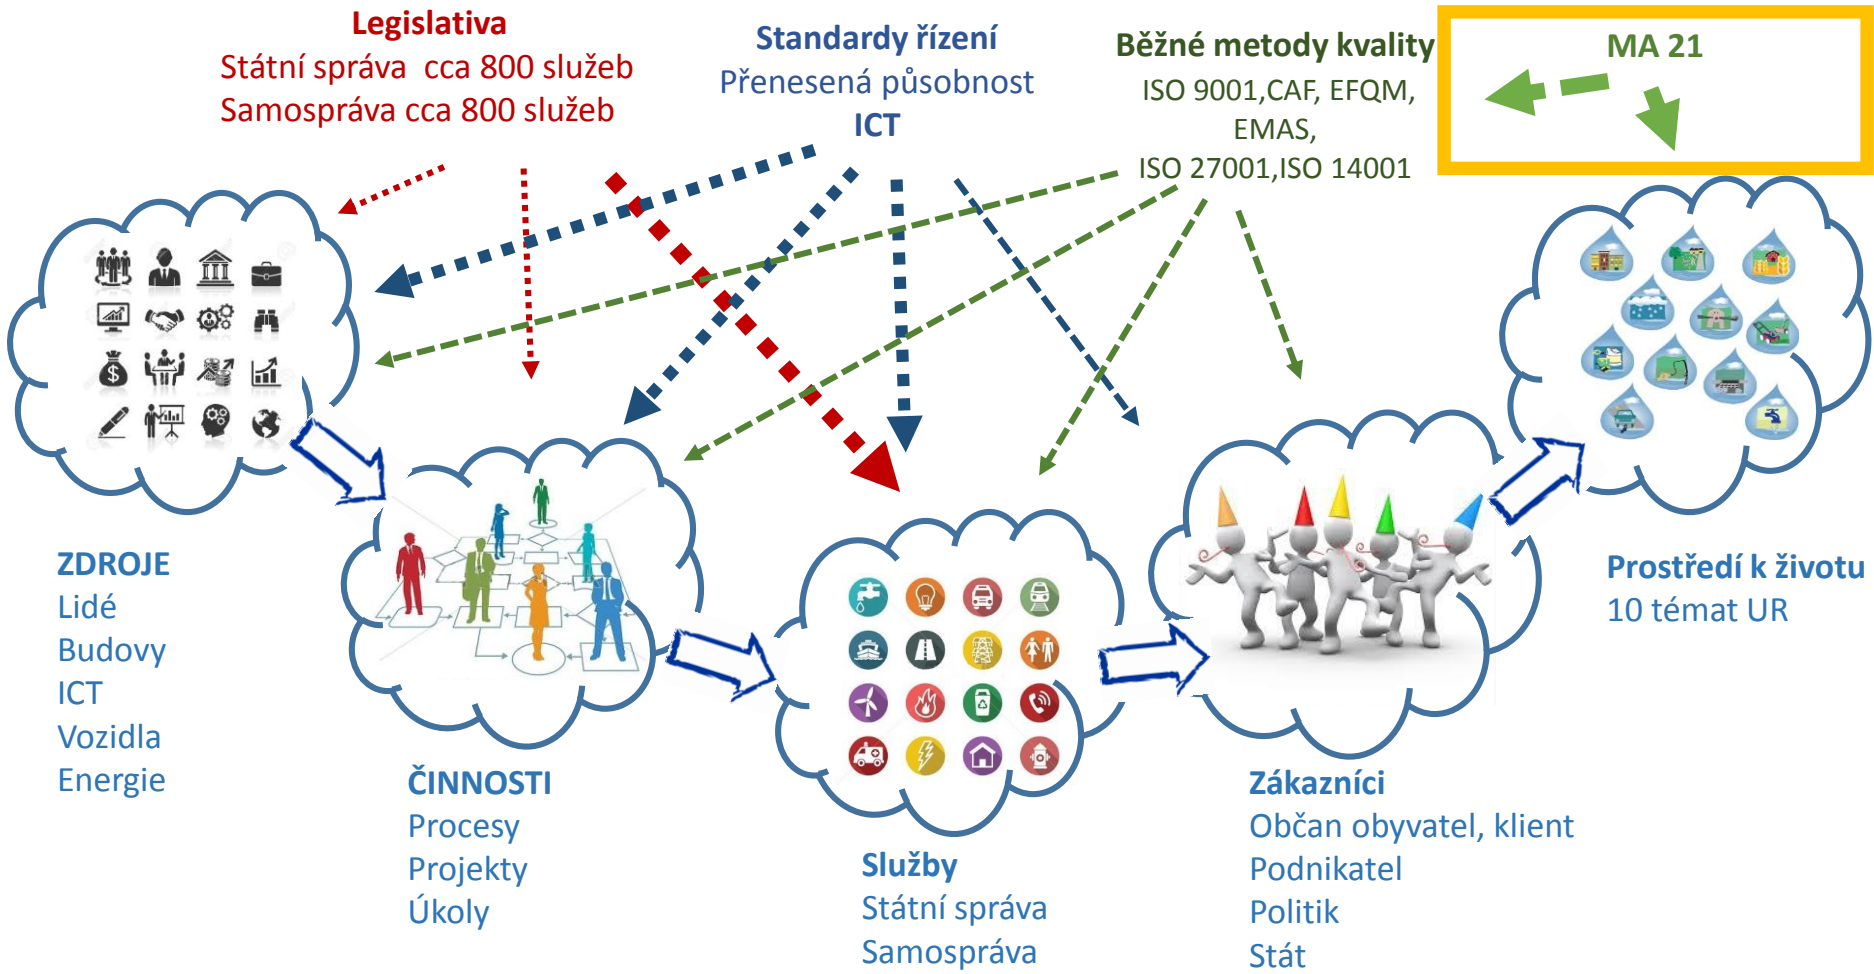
Legislativa
Státní správa cca 800 služeb
Samospráva cca 800 služeb

Standardy řízení
Přenesená působnost
ICT

Běžné metody kvality
ISO 9001,CAF, EFQM, EMAS,
ISO 27001,ISO 14001

MA 21

ZDROJE
Lidé
Budovy
ICT
Vozidla
Energie

ČINNOSTI
Procesy
Projekty
Úkoly

Služby
Státní správa
Samospráva

Zákazníci
Občan obyvatel, klient
Podnikatel
Politik
Stát

Prostředí k životu
10 témat UR